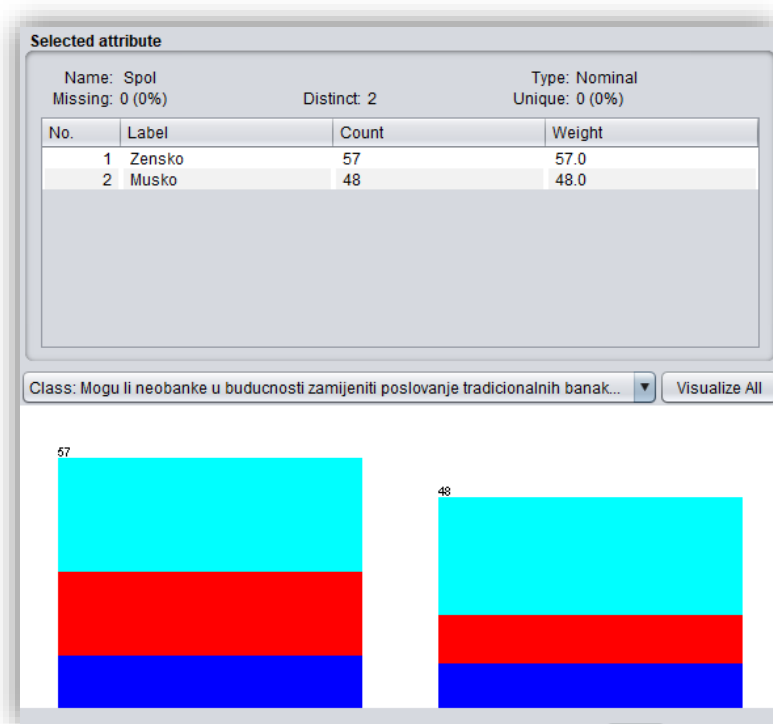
Selected attribute

Name: Spol
Missing: 0 (0%)
Distinct: 2
Type: Nominal
Unique: 0 (0%)

| No. | Label | Count | Weight |
|---|---|---|---|
| 1 | Zensko | 57 | 57.0 |
| 2 | Musko | 48 | 48.0 |

Class: Mogu li neobanke u buducnosti zamijeniti poslovanje tradicionalnih banak...

Visualize All

57

48